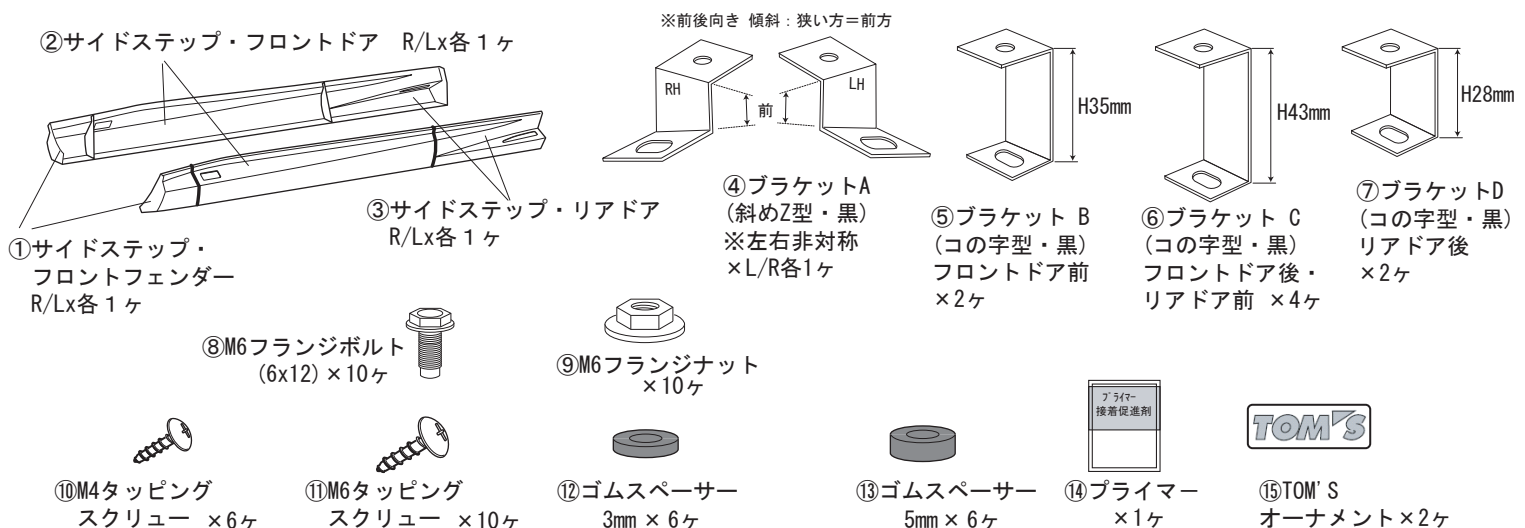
②サイドステップ・フロントドア　R/Lx各１ヶ

③サイドステップ・リアドア　R/Lx各１ヶ

①サイドステップ・フロントフェンダー　R/Lx各１ヶ

※前後向き 傾斜：狭い方=前方

RH

LH

前

④ブラケットA
(斜めZ型・黒)
※左右非対称
×L/R各1ヶ

H35mm

⑤ブラケット B
(コの字型・黒)
フロントドア前
×2ヶ

H43mm

⑥ブラケット C
(コの字型・黒)
フロントドア後・
リアドア前 ×4ヶ

H28mm

⑦ブラケットD
(コの字型・黒)
リアドア後
×2ヶ

⑧M6フランジボルト
(6x12)×10ヶ

⑨M6フランジナット
×10ヶ

⑩M4タッピング
スクリュー ×6ヶ

⑪M6タッピング
スクリュー ×10ヶ

⑫ゴムスペーサー
3mm × 6ヶ

⑬ゴムスペーサー
5mm × 6ヶ

プライマー
接着促進剤

⑭プライマー
×1ヶ

TOM'S

⑮TOM'S
オーナメント×2ヶ